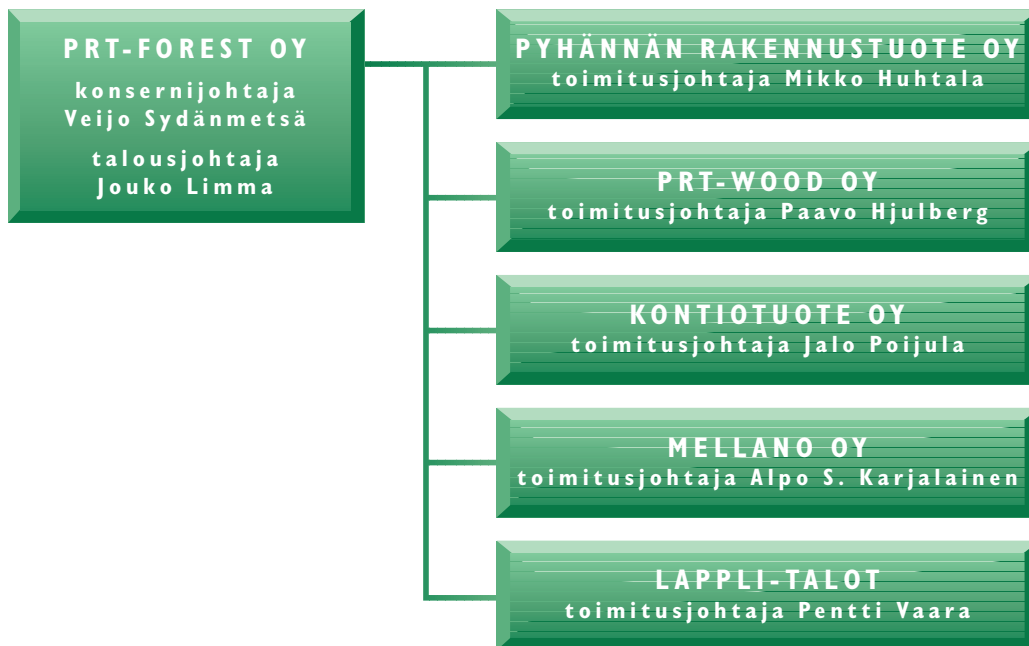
PRT-FOREST OY
konsernijohtaja
Veijo Sydänmetsä

talousjohtaja
Jouko Limma

PYHÄNNÄN RAKENNUSTUOTE OY
toimitusjohtaja Mikko Huhtala

PRT-WOOD OY
toimitusjohtaja Paavo Hjulberg

KONTIOTUOTE OY
toimitusjohtaja Jalo Poijula

MELLANO OY
toimitusjohtaja Alpo S. Karjalainen

LAPPLI-TALOT
toimitusjohtaja Pentti Vaara